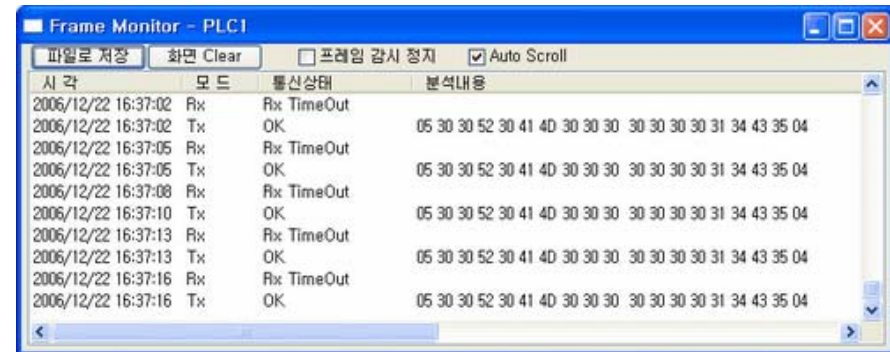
Frame Monitor - PLC1

파일로 저장 화면 Clear 프레임 감시 정지 Auto Scroll

| 시 각 | 모 드 | 통신상태 | 분석내용 |
|---|---|---|---|
| 2006/12/22 16:37:02 | Rx | Rx TimeOut | |
| 2006/12/22 16:37:02 | Tx | OK | 05 30 30 52 30 41 4D 30 30 30 30 30 30 30 31 34 43 35 04 |
| 2006/12/22 16:37:05 | Rx | Rx TimeOut | |
| 2006/12/22 16:37:05 | Tx | OK | 05 30 30 52 30 41 4D 30 30 30 30 30 30 30 31 34 43 35 04 |
| 2006/12/22 16:37:08 | Rx | Rx TimeOut | |
| 2006/12/22 16:37:10 | Tx | OK | 05 30 30 52 30 41 4D 30 30 30 30 30 30 30 31 34 43 35 04 |
| 2006/12/22 16:37:13 | Rx | Rx TimeOut | |
| 2006/12/22 16:37:13 | Tx | OK | 05 30 30 52 30 41 4D 30 30 30 30 30 30 30 31 34 43 35 04 |
| 2006/12/22 16:37:16 | Rx | Rx TimeOut | |
| 2006/12/22 16:37:16 | Tx | OK | 05 30 30 52 30 41 4D 30 30 30 30 30 30 30 31 34 43 35 04 |